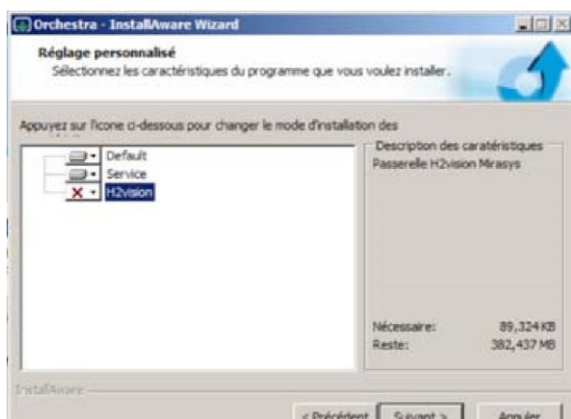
Orchestra - InstallAware Wizard

Réglage personnalisé
Sélectionnez les caractéristiques du programme que vous voulez installer.

Appuyez sur l'icone ci-dessous pour changer le mode d'installation des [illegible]

Default
Service
H2vision

Description des caratéristiques
Passerelle H2vision Mirasys

Nécessaire: 89,324 KB
Reste: 382,437 MB

InstallAware

< Précédent   Suivant >   Annuler